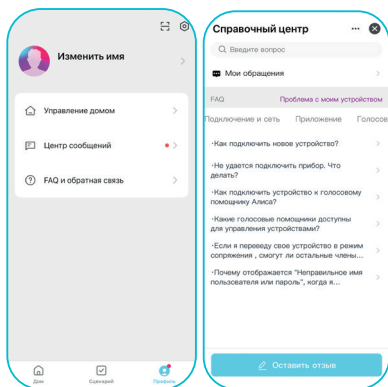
Изменить имя

Управление домом

Центр сообщений

FAQ и обратная связь

Дом

Сценарий

Профиль

Справочный центр

Введите вопрос

Мои обращения

FAQ

Проблема с моим устройством

Подключение и сеть

Приложение

Голосов

·Как подключить новое устройство?

·Не удается подключить прибор. Что делать?

·Как подключить устройство к голосовому помощнику Алиса?

·Какие голосовые помощники доступны для управления устройствами?

·Если я переведу свое устройство в режим сопряжения , смогут ли остальные члены...

·Почему отображается "Неправильное имя пользователя или пароль", когда я...

Оставить отзыв